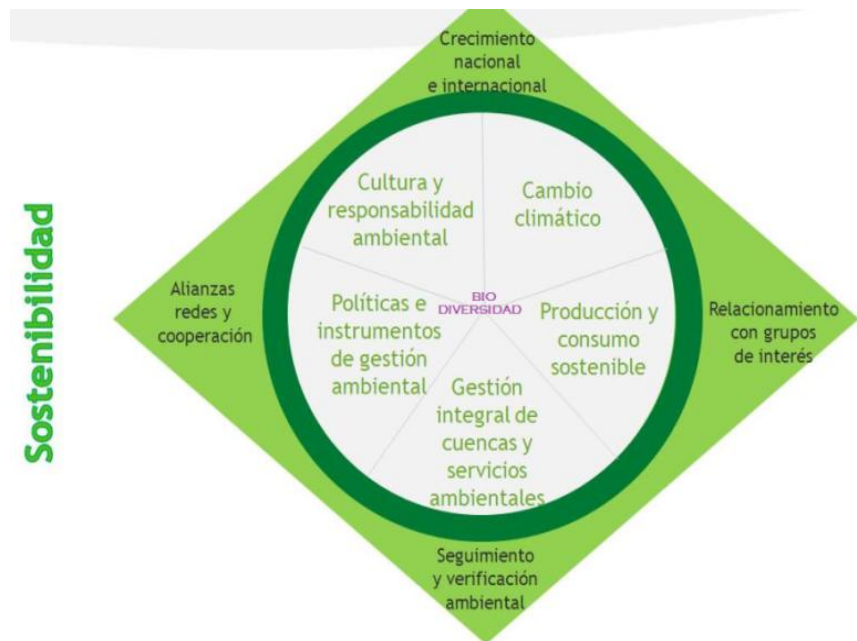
Sostenibilidad

Crecimiento nacional e internacional

Cultura y responsabilidad ambiental

Cambio climático

Alianzas redes y cooperación

Políticas e instrumentos de gestión ambiental

BIO DIVERSIDAD

Producción y consumo sostenible

Relacionamiento con grupos de interés

Gestión integral de cuencas y servicios ambientales

Seguimiento y verificación ambiental